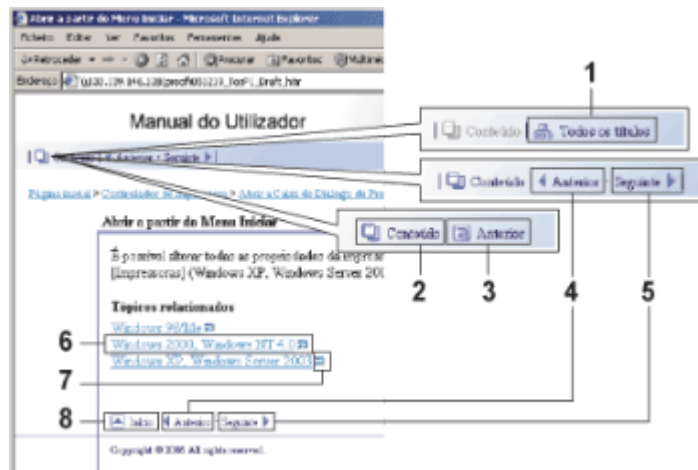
Abrir a partir do Menu Iniciar - Microsoft Internet Explorer

Ficheiro Editar Ver Favoritos Ferramentas Ajuda

Retroceder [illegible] Procurar Favoritos Multimé

Endereço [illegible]

Manual do Utilizador

Conteúdo Todos os títulos

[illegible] Anterior Seguinte

Página inicial > Conteúdo de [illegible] > Abrir a Caixa de Diálogo de Pro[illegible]

Conteúdo Anterior Seguinte

Conteúdo Anterior

Abrir a partir do Menu Iniciar

É possível alterar todas as propriedades da impr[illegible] [Impressoras] (Windows XP, Windows Server 200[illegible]

Tópicos relacionados

Windows 98/Me

Windows 2000, Windows NT 4.0

Windows XP, Windows Server 2003

Início Anterior Seguinte

Copyright © 2005 All rights reserved.

1

2

3

4

5

6

7

8